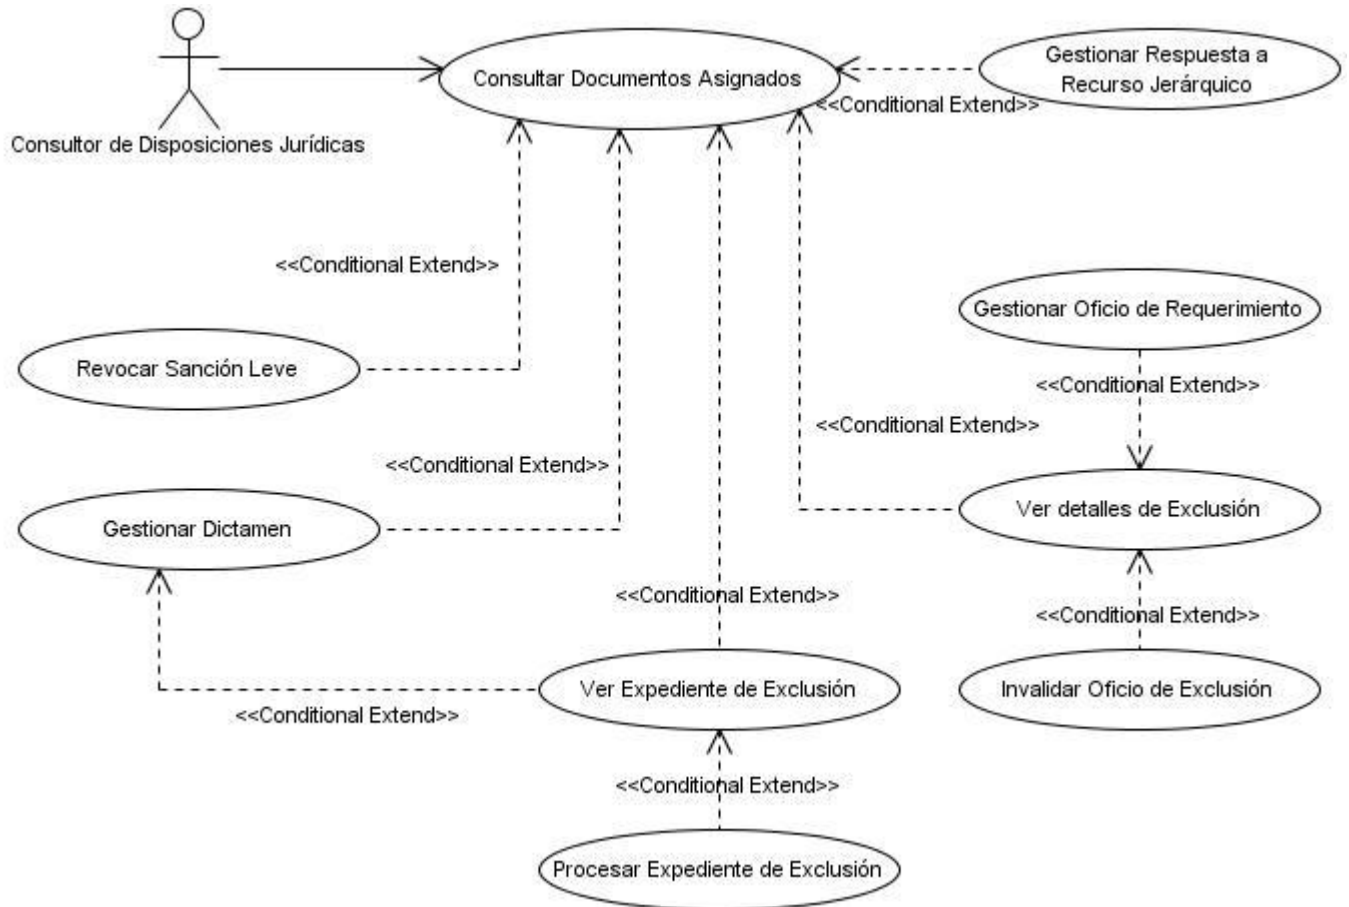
Consultor de Disposiciones Jurídicas

Consultar Documentos Asignados

Gestionar Respuesta a Recurso Jerárquico

<<Conditional Extend>>

<<Conditional Extend>>

Revocar Sanción Leve

Gestionar Oficio de Requerimiento

<<Conditional Extend>>

<<Conditional Extend>>

<<Conditional Extend>>

Gestionar Dictamen

Ver detalles de Exclusión

<<Conditional Extend>>

<<Conditional Extend>>

Ver Expediente de Exclusión

Invalidar Oficio de Exclusión

<<Conditional Extend>>

<<Conditional Extend>>

Procesar Expediente de Exclusión